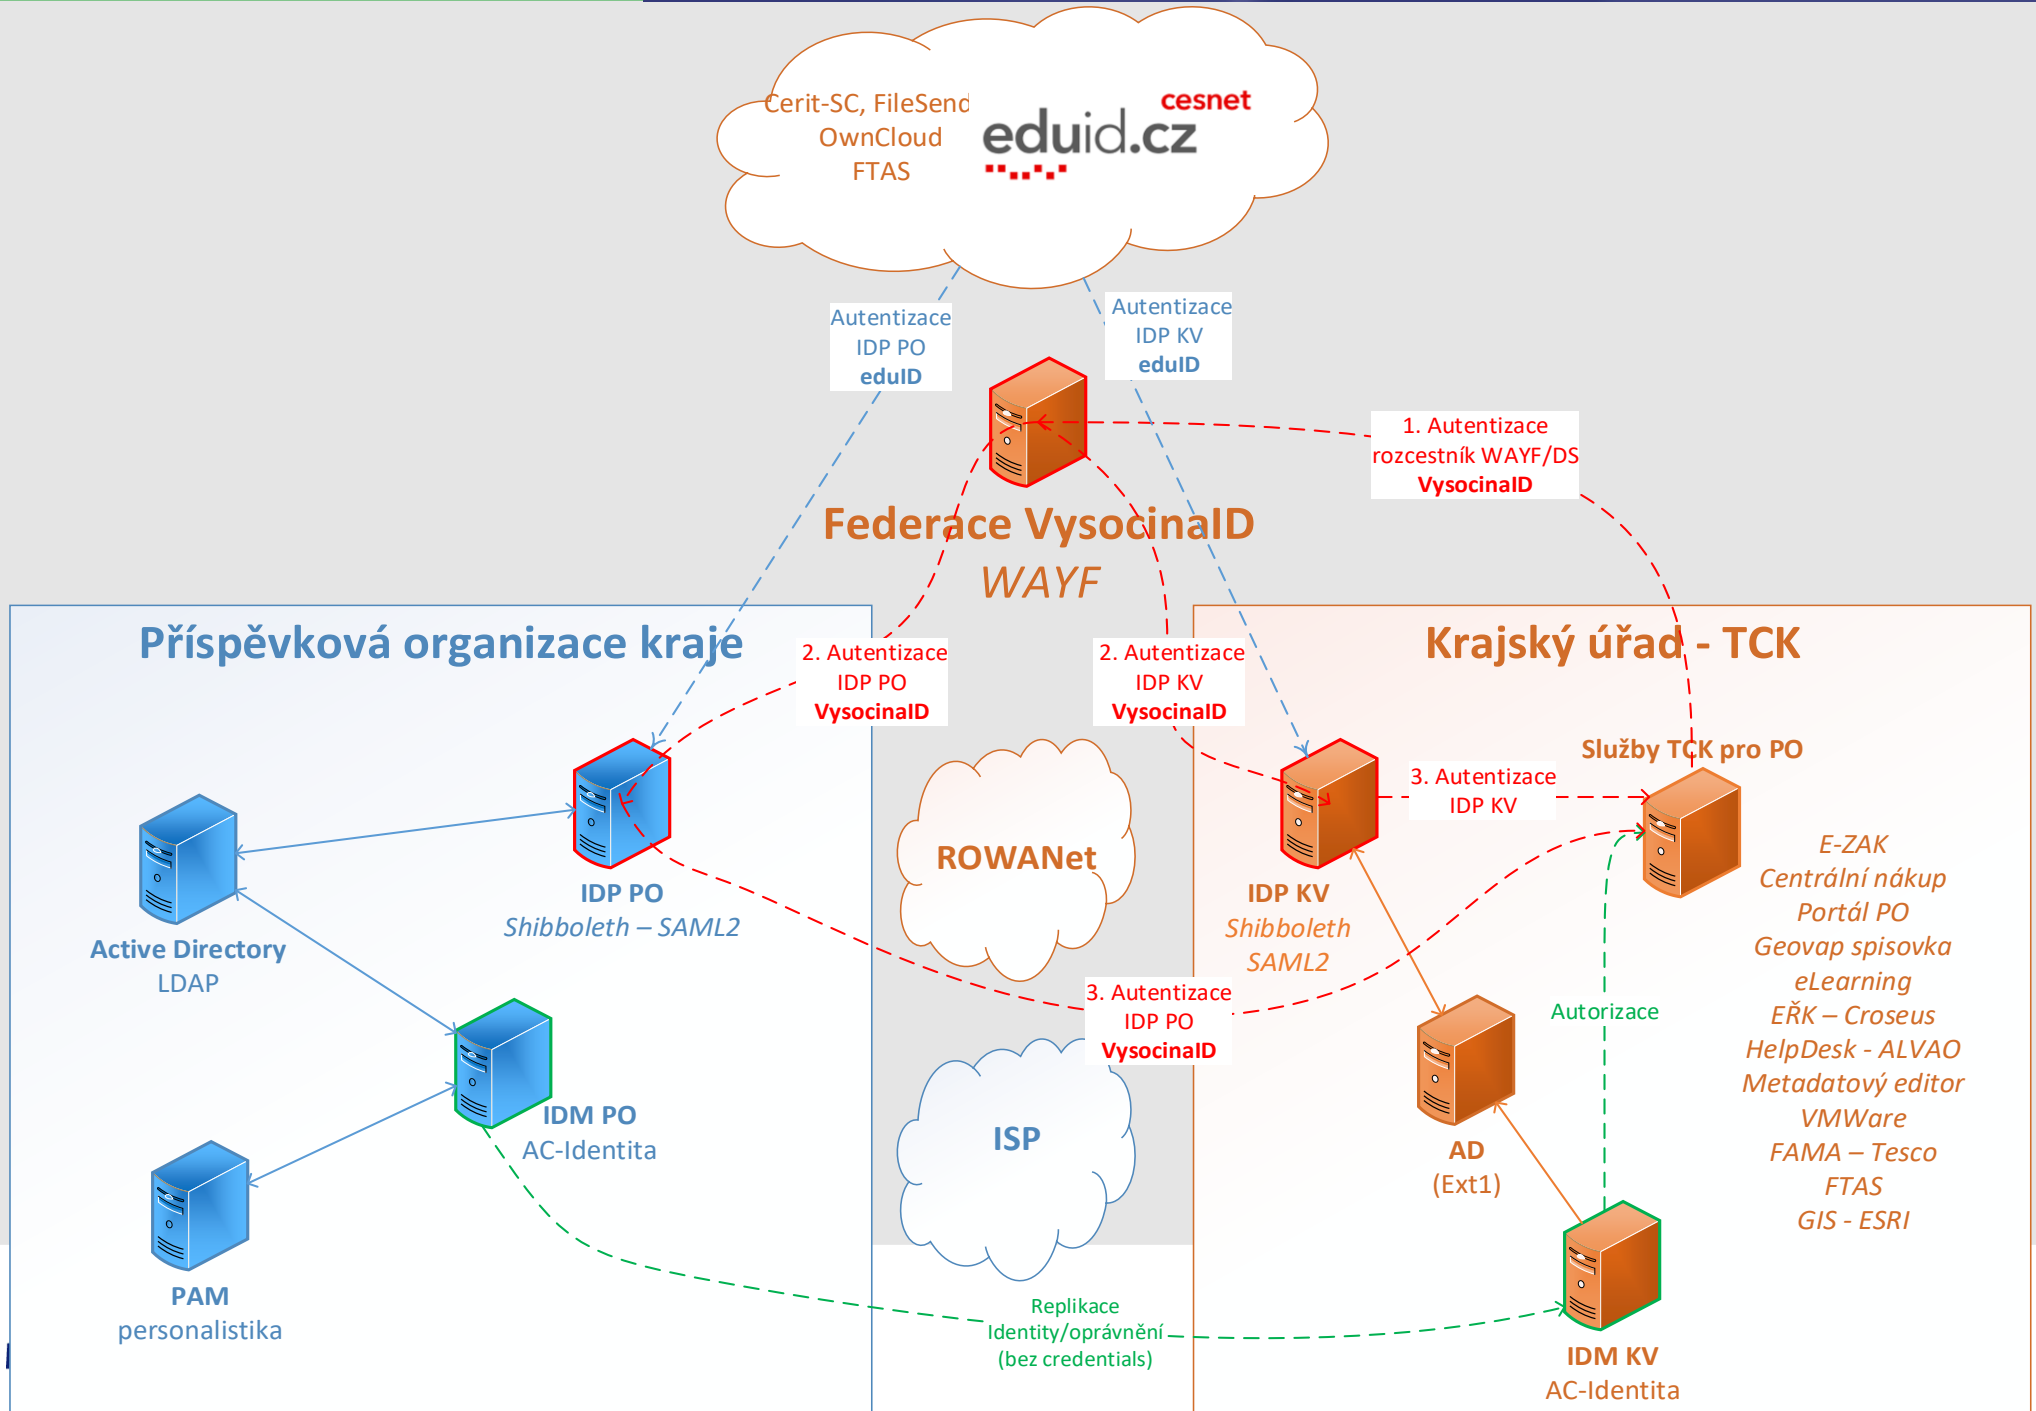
Cerit-SC, FileSend
OwnCloud
FTAS

cesnet
eduid.cz

Autentizace
IDP PO
eduID

Autentizace
IDP KV
eduID

1. Autentizace
rozcestník WAYF/DS
VysocinaID

Federace VysocinaID
WAYF

Příspěvková organizace kraje

Krajský úřad - TCK

2. Autentizace
IDP PO
VysocinaID

2. Autentizace
IDP KV
VysocinaID

Služby TCK pro PO

3. Autentizace
IDP KV

ROWANet

Active Directory
LDAP

IDP PO
Shibboleth – SAML2

IDP KV
Shibboleth
SAML2

E-ZAK
Centrální nákup
Portál PO
Geovap spisovka
eLearning
EŘK – Croseus
HelpDesk - ALVAO
Metadatový editor
VMWare
FAMA – Tesco
FTAS
GIS - ESRI

3. Autentizace
IDP PO
VysocinaID

Autorizace

IDM PO
AC-Identita

ISP

AD
(Ext1)

PAM
personalistika

Replikace
Identity/oprávnění
(bez credentials)

IDM KV
AC-Identita